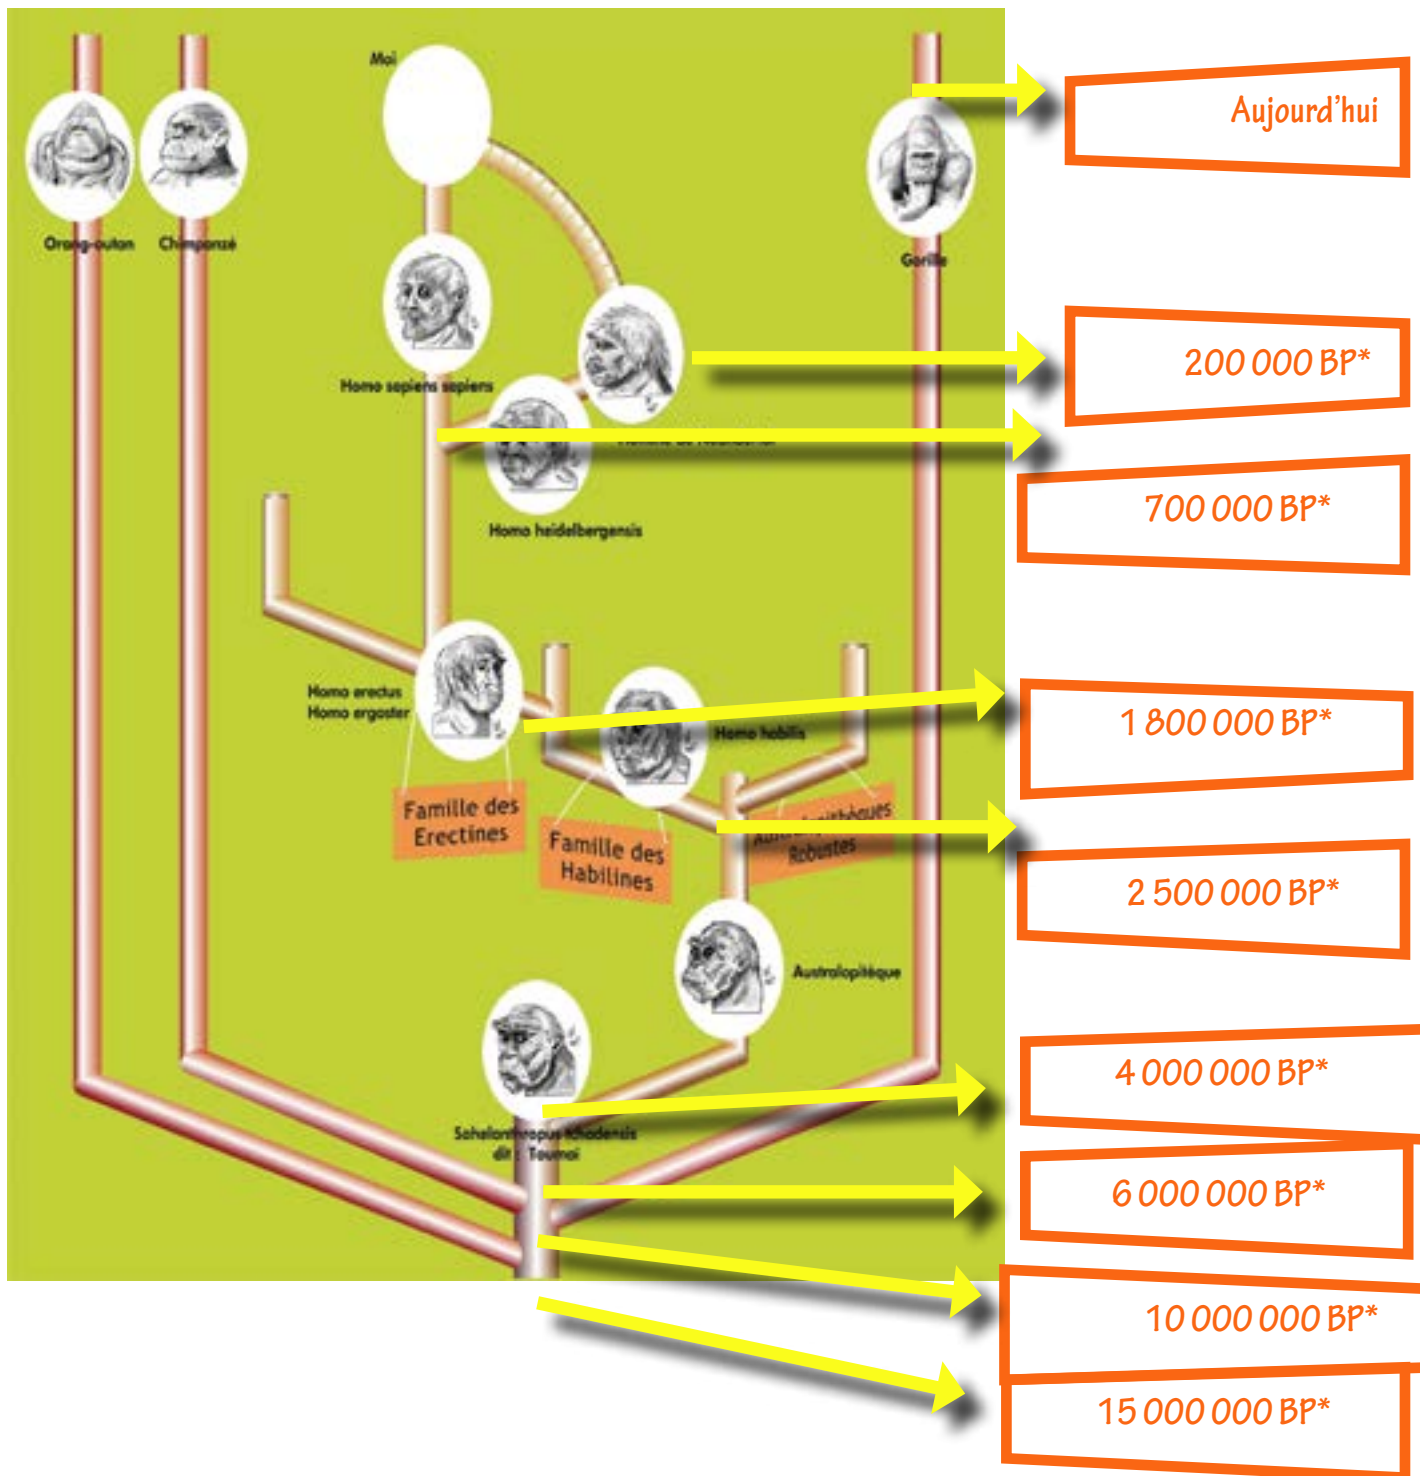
Moi

Orang-outan

Chimpanzé

Gorille

Aujourd'hui

Homo sapiens sapiens

200 000 BP*

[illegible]

700 000 BP*

Homo heidelbergensis

Homo erectus
Homo ergaster

Homo habilis

1 800 000 BP*

Famille des Erectines

Famille des Habilines

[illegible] Robustes

2 500 000 BP*

Australopitèque

4 000 000 BP*

Sahelanthropus tchadensis dit Toumaï

6 000 000 BP*

10 000 000 BP*

15 000 000 BP*